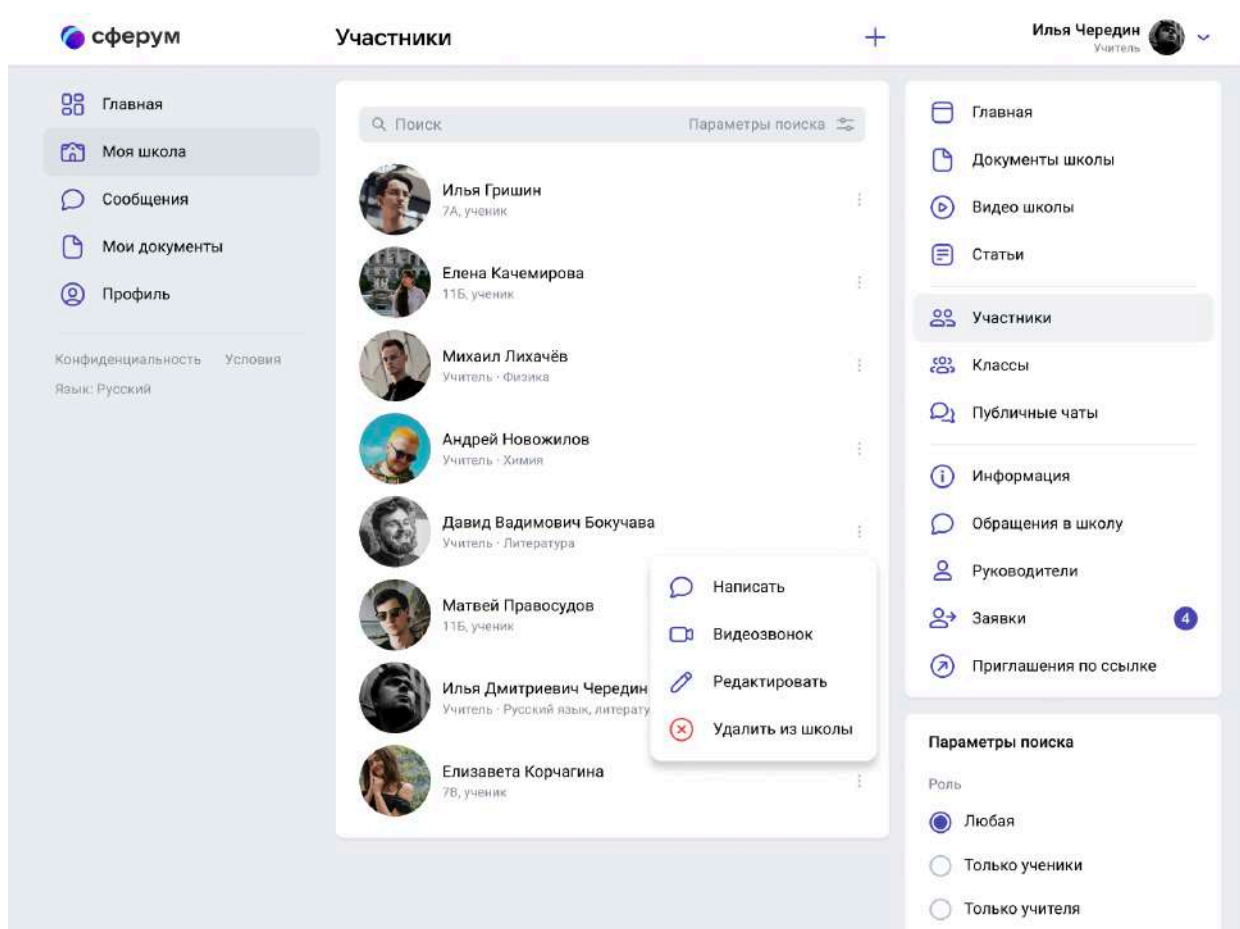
сферум

Участники

+

Илья Чередин
Учитель

Главная
Моя школа
Сообщения
Мои документы
Профиль

Конфиденциальность Условия
Язык: Русский

Поиск
Параметры поиска

Илья Гришин
7А, ученик

Елена Качемирова
11Б, ученик

Михаил Лихачёв
Учитель · Физика

Андрей Новожилов
Учитель · Химия

Давид Вадимович Бокучава
Учитель · Литература

Матвей Правосудов
11Б, ученик

Илья Дмитриевич Чередин
Учитель · Русский язык, литерату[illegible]

Елизавета Корчагина
7В, ученик

Написать
Видеозвонок
Редактировать
Удалить из школы

Главная
Документы школы
Видео школы
Статьи

Участники
Классы
Публичные чаты

Информация
Обращения в школу
Руководители
Заявки 4
Приглашения по ссылке

Параметры поиска
Роль
Любая
Только ученики
Только учителя